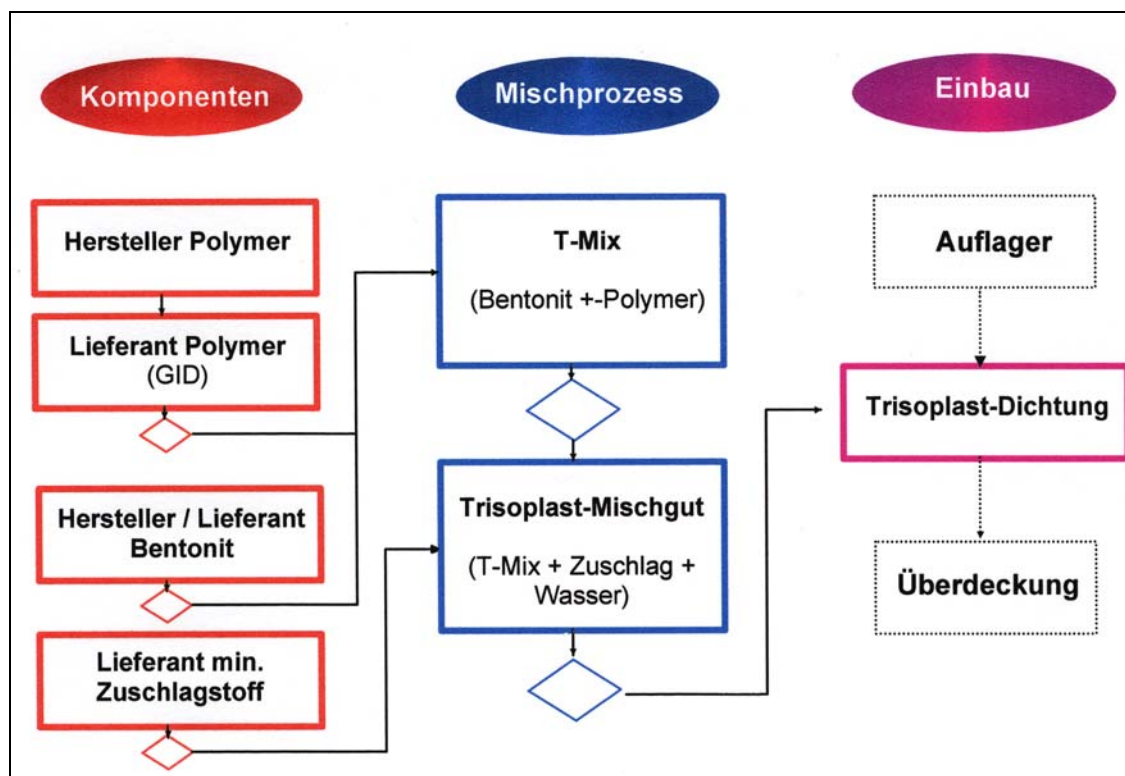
Komponenten

Hersteller Polymer

Lieferant Polymer
(GID)

Hersteller / Lieferant
Bentonit

Lieferant min.
Zuschlagstoff

Mischprozess

T-Mix

(Bentonit +-Polymer)

Trisoplast-Mischgut

(T-Mix + Zuschlag + Wasser)

Einbau

Auflager

Trisoplast-Dichtung

Überdeckung